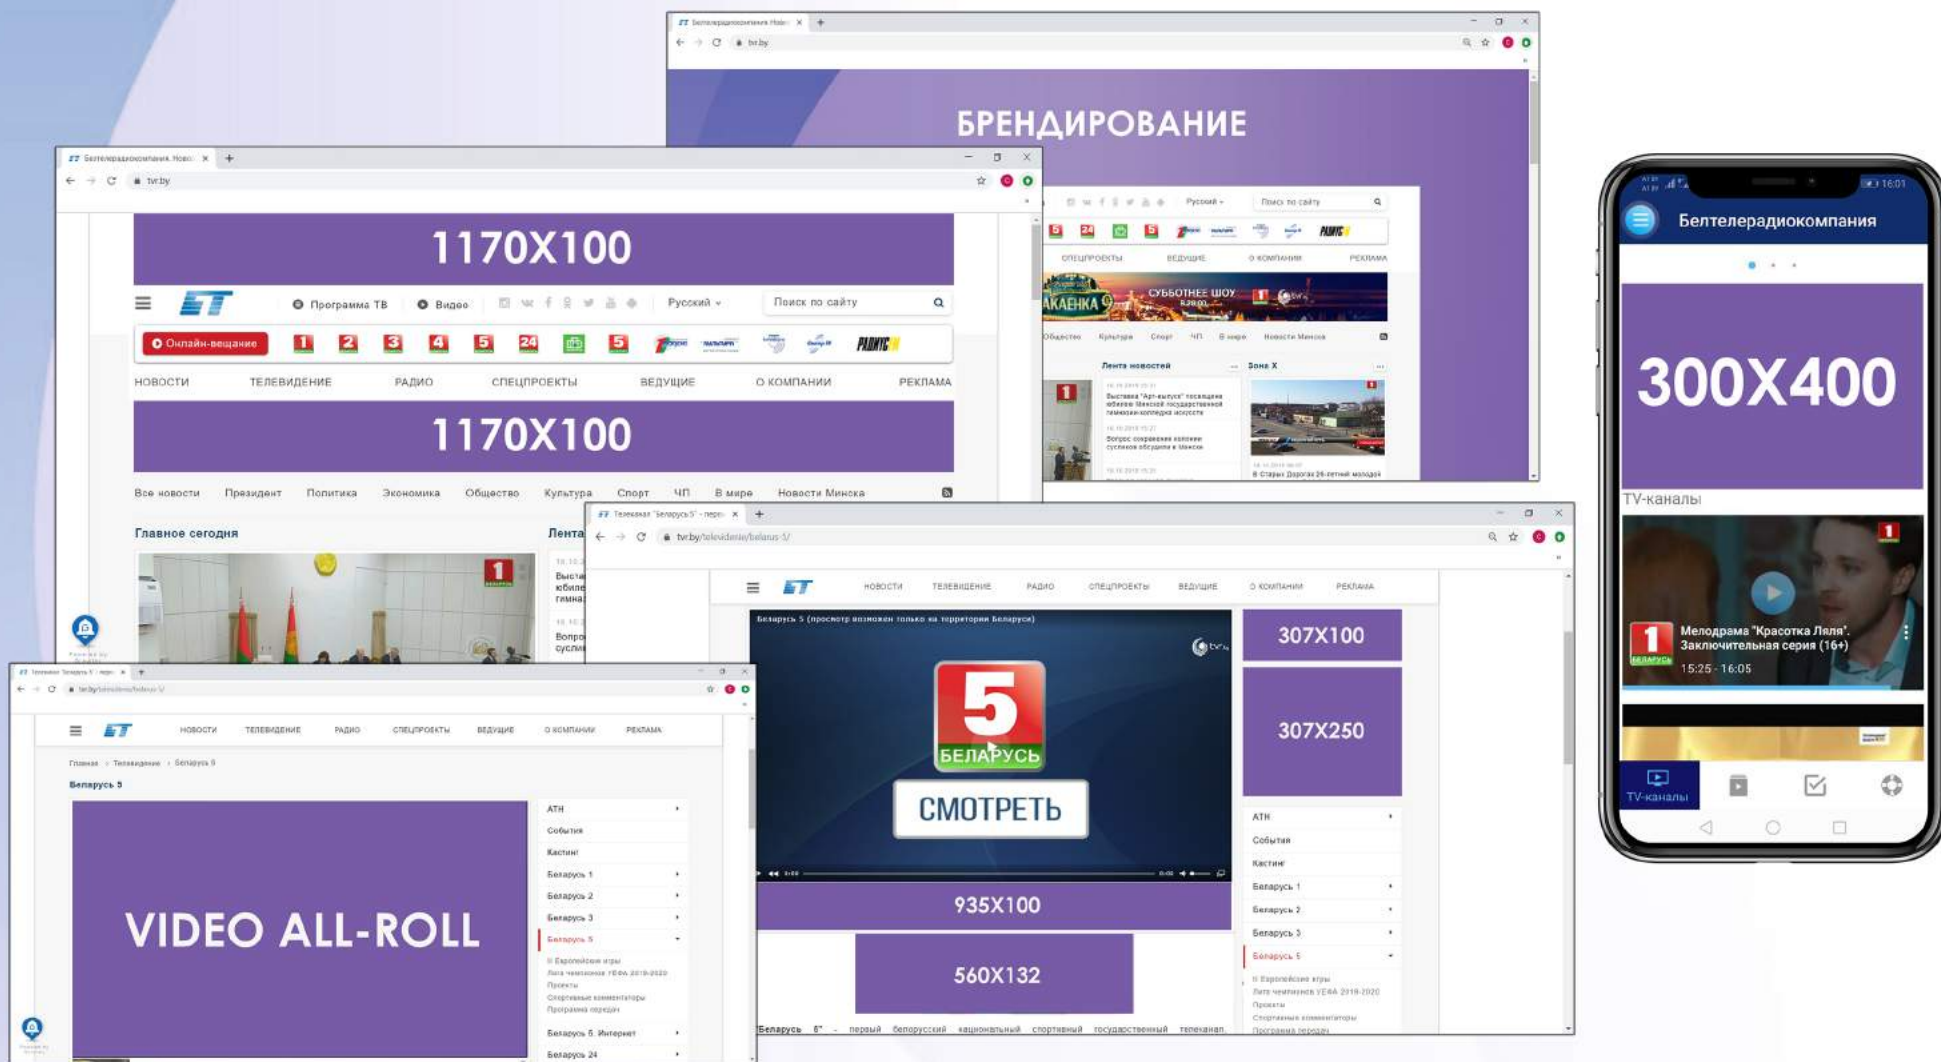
БРЕНДИРОВАНИЕ

Русский
Поиск по сайту
СПЕЦПРОЕКТЫ ВЕДУЩИЕ О КОМПАНИИ РЕКЛАМА
СУББОТНЕЕ ШОУ
Общество Культура Спорт ЧП В мире Новости Минска
Лента новостей
Зона Х

tvr.by

1170X100

Программа ТВ Видео Русский Поиск по сайту

Онлайн-вещание 1 2 3 4 5 24

НОВОСТИ ТЕЛЕВИДЕНИЕ РАДИО СПЕЦПРОЕКТЫ ВЕДУЩИЕ О КОМПАНИИ РЕКЛАМА

1170X100

Все новости Президент Политика Экономика Общество Культура Спорт ЧП В мире Новости Минска

Главное сегодня
Лента

Белтелерадиокомпания

300X400

TV-каналы

Мелодрама "Красотка Ляля". Заключительная серия (16+)
15:25 - 16:05

TV-каналы

tvr.by/televidenie/belarus-5/

НОВОСТИ ТЕЛЕВИДЕНИЕ РАДИО СПЕЦПРОЕКТЫ ВЕДУЩИЕ О КОМПАНИИ РЕКЛАМА

Беларусь 5 (просмотр возможен только на территории Беларуси)

5 БЕЛАРУСЬ
СМОТРЕТЬ

307X100
307X250

АТН
События
Кастинг
Беларусь 1
Беларусь 2
Беларусь 3
Беларусь 5

935X100
560X132

Беларусь 5" - первый белорусский национальный спортивный государственный телеканал.

НОВОСТИ ТЕЛЕВИДЕНИЕ РАДИО СПЕЦПРОЕКТЫ ВЕДУЩИЕ О КОМПАНИИ РЕКЛАМА

Главная Телевидение Беларусь 5
Беларусь 5

VIDEO ALL-ROLL

АТН
События
Кастинг
Беларусь 1
Беларусь 2
Беларусь 3
Беларусь 5
Беларусь 5 Интернет
Беларусь 24